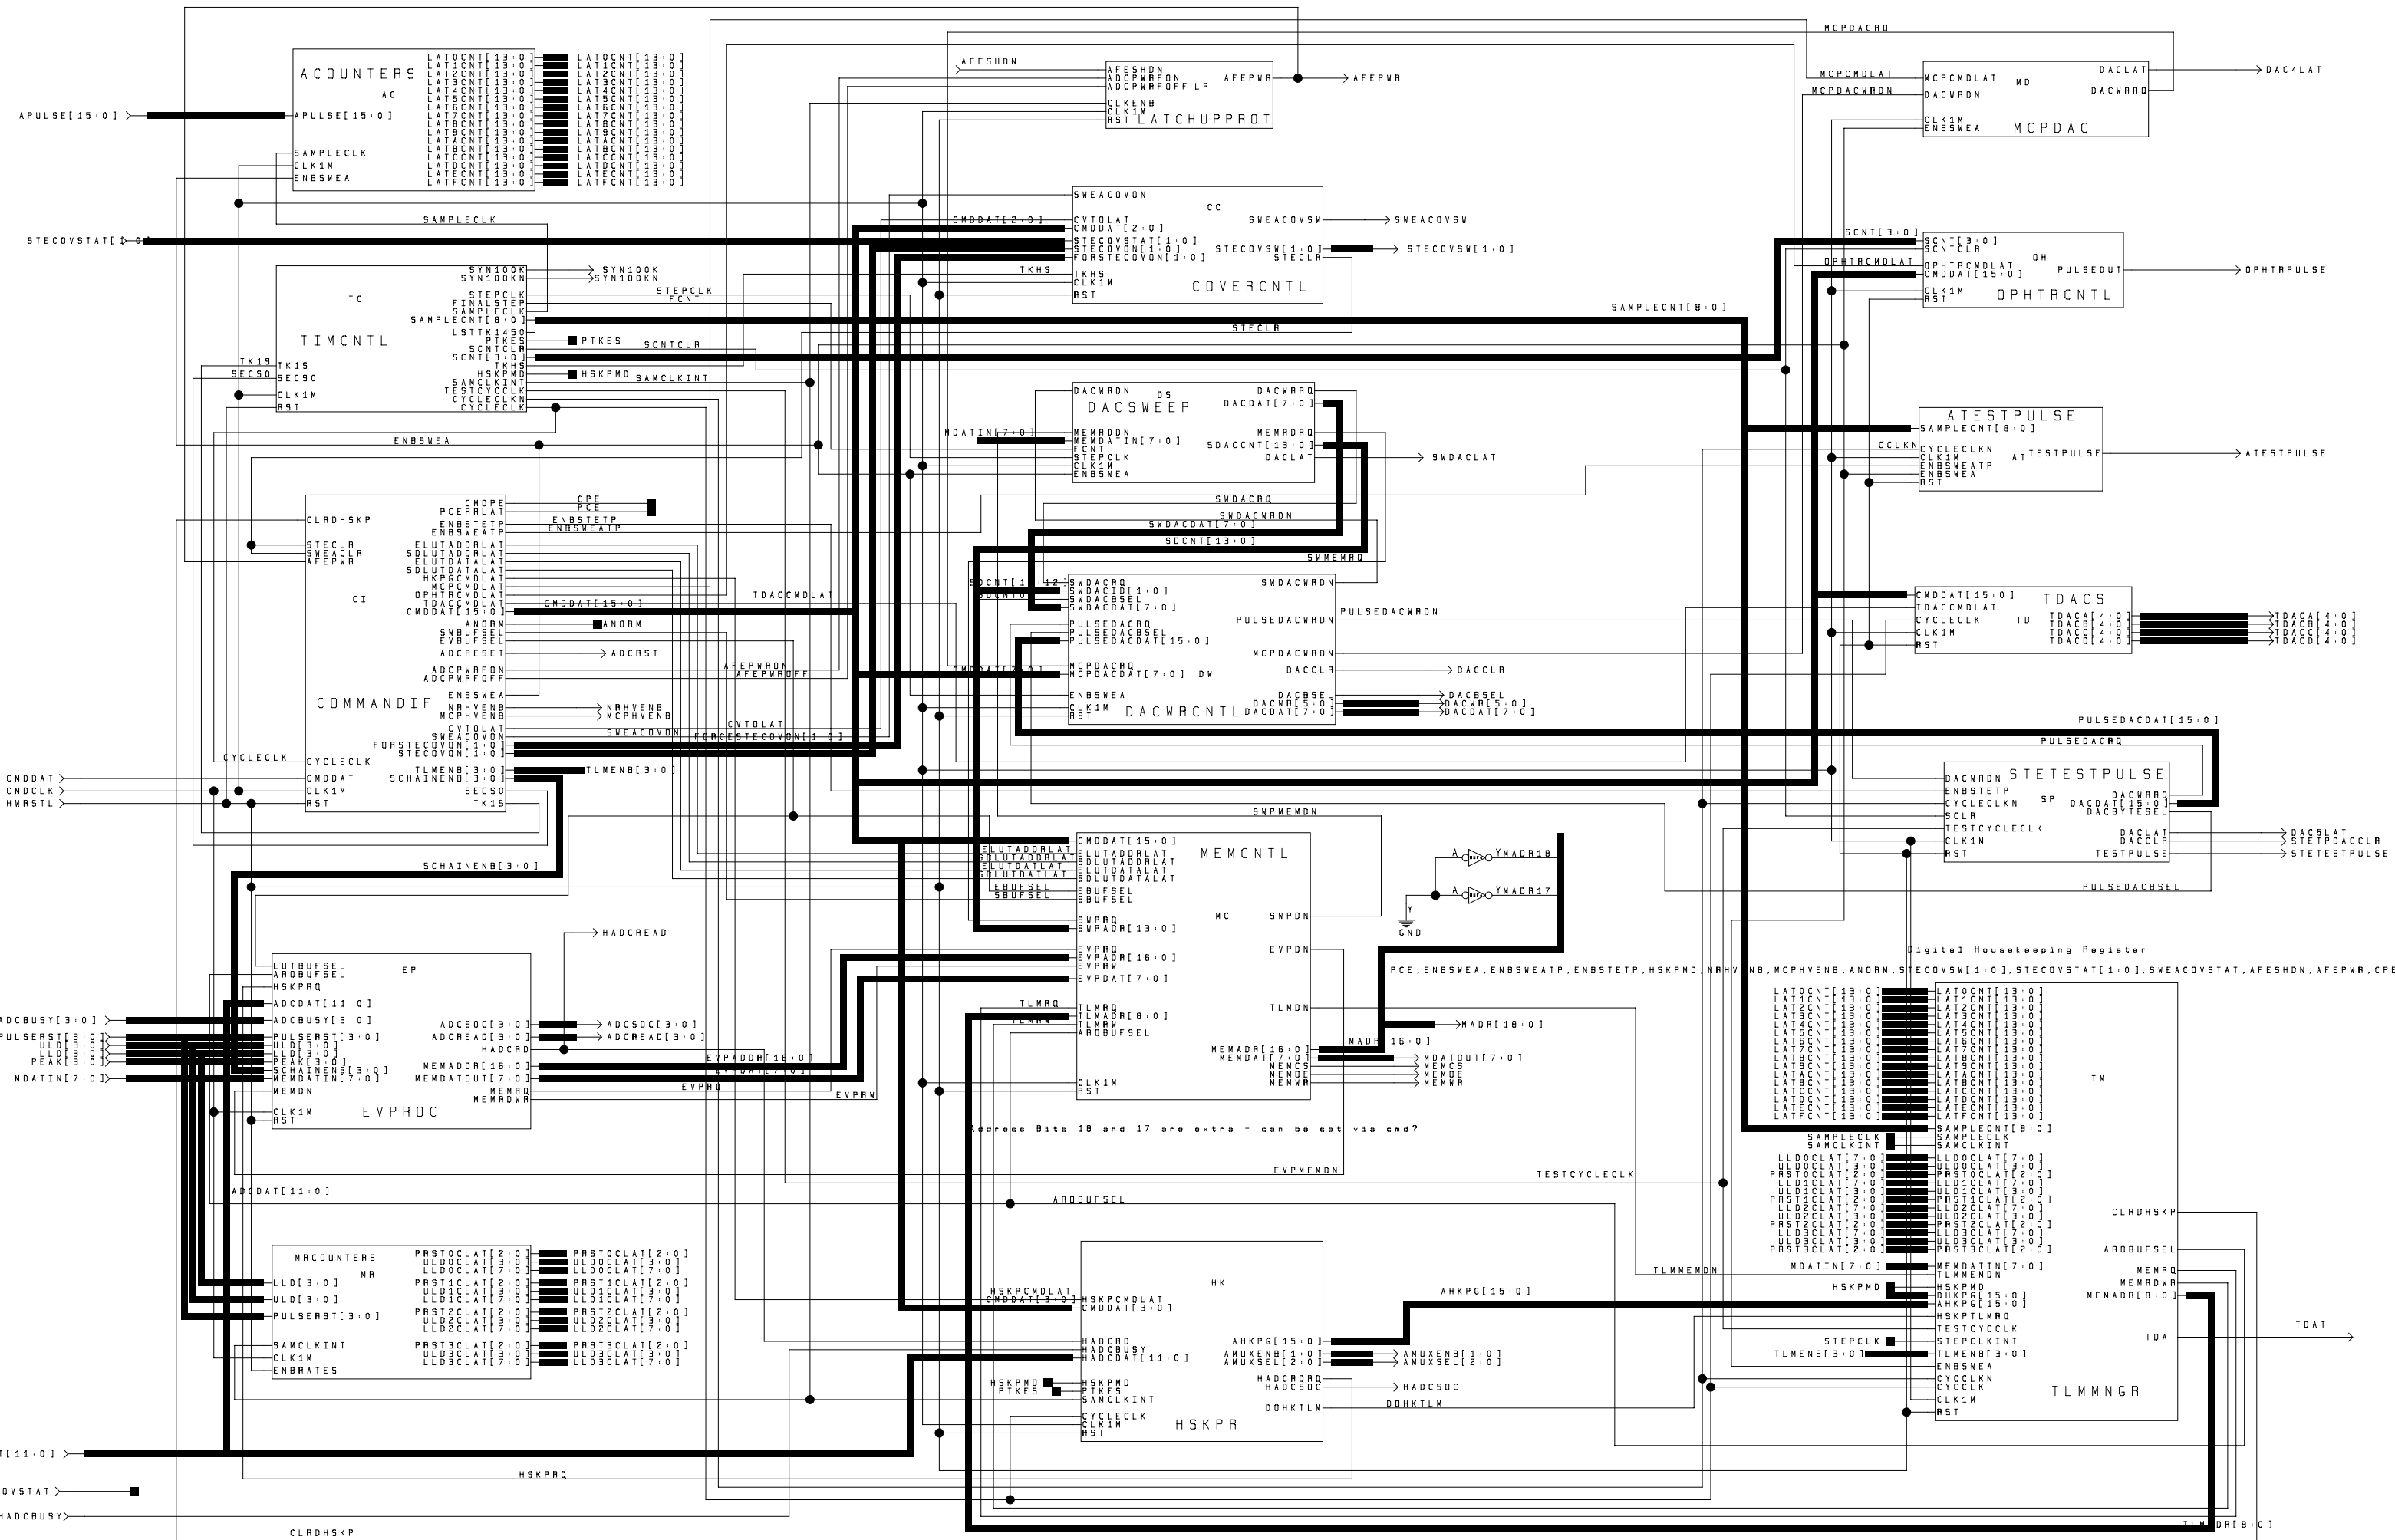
ACOUNTERS
AC
APULSE[15:0]
APULSE[15:0]
SAMPLECLK
CLK1M
ENBSWEA
LAT0CNT[13:0]
LAT1CNT[13:0]
LAT2CNT[13:0]
LAT3CNT[13:0]
LAT4CNT[13:0]
LAT5CNT[13:0]
LAT6CNT[13:0]
LAT7CNT[13:0]
LAT8CNT[13:0]
LAT9CNT[13:0]
LATACNT[13:0]
LATBCNT[13:0]
LATCCNT[13:0]
LATDCNT[13:0]
LATECNT[13:0]
LATFCNT[13:0]

AFESHDN
AFESHDN
ADCPWRFON
ADCPWRFOFF LP
CLKENB
CLK1M
RST LATCHUPPROT
AFEPWR
AFEPWR

MCPDACRQ
MCPCMDLAT
MCPDACWRDN
MCPCMDLAT
DACWRDN
MD
CLK1M
ENBSWEA
MCPDAC
DACLAT
DACWRRQ
DAC4LAT

SAMPLECLK
STECOVSTAT[1:0]
SWEACOVON
CC
CVTOLAT
CMDDAT[2:0]
CMDDAT[2:0]
STECOVSTAT[1:0]
STECOVON[1:0]
FORSTECOVON[1:0]
TKHS
TKHS
CLK1M
RST
SWEACOVSW
SWEACOVSW
STECOVSW[1:0]
STECOVSW[1:0]
STECLR
COVERCNTL

SCNT[3:0]
SCNT[3:0]
SCNTCLR
DH
OPHTRCMDLAT
OPHTRCMDLAT
CMDDAT[15:0]
CLK1M
RST
PULSEOUT
OPHTRPULSE
OPHTRCNTL

TC
TIMCNTL
TK1S
SEC50
TK1S
SEC50
CLK1M
RST
SYN100K
SYN100KN
SYN100K
SYN100KN
STEPCLK
FINALSTEP
SAMPLECLK
SAMPLECNT[8:0]
LSTTK1450
PTKES
SCNTCLR
SCNT[3:0]
TKHS
HSKPMD
SAMCLKINT
TESTCYCCLK
CYCLECLKN
CYCLECLK
STEPCLK
FCNT
PTKES
SCNTCLR
HSKPMD
SAMCLKINT
SAMPLECNT[8:0]
STECLR

DACWRDN
DS
DACSWEEP
MDATIN[7:0]
MEMRDDN
MEMDATIN[7:0]
FCNT
STEPCLK
CLK1M
ENBSWEA
DACWRRQ
DACDAT[7:0]
MEMRDRQ
SDACCNT[13:0]
DACLAT
SWDACLAT

ATESTPULSE
SAMPLECNT[8:0]
CCLKN
CYCLECLKN
CLK1M
ENBSWEATP
ENBSWEA
RST
AT
TESTPULSE
ATESTPULSE

ENBSWEA
CLRDHSKP
STECLR
SWEACLR
AFEPWR
CI
CMDPE
PCERRLAT
ENBSTETP
ENBSWEATP
ELUTADDRLAT
SDLUTADDRLAT
ELUTDATALAT
SDLUTDATALAT
HKPGCMDLAT
MCPCMDLAT
OPHTRCMDLAT
TDACCMDLAT
CMDDAT[15:0]
ANDRM
SWBUFSEL
EVBUFSEL
ADCRESET
ADCPWRFON
ADCPWRFOFF
ENBSWEA
NRHVENB
MCPHVENB
CVTOLAT
SWEACOVON
FORSTECOVON[1:0]
STECOVON[1:0]
TLMENB[3:0]
SCHAINENB[3:0]
SEC50
TK1S
COMMANDIF
CYCLECLK
CYCLECLK
CMDDAT
CLK1M
RST
CMDDAT
CMDCLK
HWRSTL
CPE
PCE
ENBSTETP
ENBSWEATP
TDACCMDLAT
CMDDAT[15:0]
ANDRM
ADCRST
AFEPWRON
AFEPWROFF
NRHVENB
MCPHVENB
CVTOLAT
SWEACOVON
FORCESTECOVON[1:0]
TLMENB[3:0]

SWDACRQ
SWDACWRDN
SWDACDAT[7:0]
SDCNT[13:0]
SWMEMRQ
SDCNT[11:12]
SDCNT0
SWDACRQ
SWDACID[1:0]
SWDACBSEL
SWDACDAT[7:0]
PULSEDACRQ
PULSEDACBSEL
PULSEDACDAT[15:0]
CMDDAT[7:0]
MCPDACRQ
MCPDACDAT[7:0] DW
ENBSWEA
CLK1M
RST
DACWRCNTL
SWDACWRDN
PULSEDACWRDN
PULSEDACWRDN
MCPDACWRDN
DACCLR
DACCLR
DACBSEL
DACWR[5:0]
DACDAT[7:0]
DACBSEL
DACWR[5:0]
DACDAT[7:0]

CMDDAT[15:0]
TDACS
TDACCMDLAT
CYCLECLK
CLK1M
RST
TD
TDACA[4:0]
TDACB[4:0]
TDACC[4:0]
TDACD[4:0]
TDACA[4:0]
TDACB[4:0]
TDACC[4:0]
TDACD[4:0]

PULSEDACDAT[15:0]
PULSEDACRQ
DACWRDN
STETESTPULSE
ENBSTETP
CYCLECLKN
SP
SCLR
TESTCYCLECLK
CLK1M
RST
DACWRRQ
DACDAT[15:0]
DACBYTESEL
DACLAT
DACCLR
TESTPULSE
DAC5LAT
STETPDACCLR
STETESTPULSE
PULSEDACBSEL

SWPMEMDN
SCHAINENB[3:0]
CMDDAT[15:0]
ELUTADDRLAT
SDLUTADDRLAT
ELUTDATLAT
SDLUTDATLAT
EBUFSEL
SBUFSEL
MEMCNTL
ELUTADDRLAT
SDLUTADDRLAT
ELUTDATALAT
SDLUTDATALAT
EBUFSEL
SBUFSEL
MC
SWPRQ
SWPADR[13:0]
EVPRQ
EVPADR[16:0]
EVPRW
EVPDAT[7:0]
TLMRQ
TLMRQ
TLMADR[8:0]
TLMRW
TLMRW
ARDBUFSEL
CLK1M
RST
SWPDN
EVPDN
TLMDN
MEMADR[16:0]
MEMDAT[7:0]
MEMCS
MEMOE
MEMWR
MADR[16:0]
MADR[18:0]
MDATOUT[7:0]
MEMCS
MEMOE
MEMWR
A
YMADR18
A
YMADR17
Y
GND
Digital Housekeeping Register
PCE,ENBSWEA,ENBSWEATP,ENBSTETP,HSKPMD,NRHVENB,MCPHVENB,ANDRM,STECOVSW[1:0],STECOVSTAT[1:0],SWEACOVSTAT,AFESHDN,AFEPWR,CPE
Address Bits 18 and 17 are extra - can be set via cmd?
EVPMEMDN
TESTCYCLECLK
ARDBUFSEL

HADCREAD
LUTBUFSEL
ARDBUFSEL
EP
HSKPRQ
ADCDAT[11:0]
ADCBUSY[3:0]
PULSERST[3:0]
ULD[3:0]
LLD[3:0]
PEAK[3:0]
SCHAINENB[3:0]
MEMDATIN[7:0]
MEMDN
CLK1M
RST
EVPROC
ADCSOC[3:0]
ADCREAD[3:0]
HADCRD
MEMADDR[16:0]
MEMDATOUT[7:0]
MEMRQ
MEMRDWR
ADCSOC[3:0]
ADCREAD[3:0]
EVPADR[16:0]
EVPDAT[7:0]
EVPRQ
EVPRW
ADCBUSY[3:0]
PULSERST[3:0]
ULD[3:0]
LLD[3:0]
PEAK[3:0]
MDATIN[7:0]
ADCDAT[11:0]

MRCOUNTERS
MR
LLD[3:0]
ULD[3:0]
PULSERST[3:0]
SAMCLKINT
CLK1M
ENBRATES
PRST0CLAT[2:0]
ULD0CLAT[3:0]
LLD0CLAT[7:0]
PRST1CLAT[2:0]
ULD1CLAT[3:0]
LLD1CLAT[7:0]
PRST2CLAT[2:0]
ULD2CLAT[3:0]
LLD2CLAT[7:0]
PRST3CLAT[2:0]
ULD3CLAT[3:0]
LLD3CLAT[7:0]
PRST0CLAT[2:0]
ULD0CLAT[3:0]
LLD0CLAT[7:0]
PRST1CLAT[2:0]
ULD1CLAT[3:0]
LLD1CLAT[7:0]
PRST2CLAT[2:0]
ULD2CLAT[3:0]
LLD2CLAT[7:0]
PRST3CLAT[2:0]
ULD3CLAT[3:0]
LLD3CLAT[7:0]

HSKPCMDLAT
CMDDAT[3:0]
HSKPCMDLAT
CMDDAT[3:0]
HK
HADCRD
HADCBUSY
HADCDAT[11:0]
HSKPMD
PTKES
HSKPMD
PTKES
SAMCLKINT
CYCLECLK
CLK1M
RST
HSKPR
AHKPG[15:0]
AMUXENB[1:0]
AMUXSEL[2:0]
HADCRDRQ
HADCSOC
DOHKTLM
AHKPG[15:0]
AMUXENB[1:0]
AMUXSEL[2:0]
HADCSOC
DOHKTLM
AHKPG[15:0]
TLMMEMDN

LAT0CNT[13:0]
LAT1CNT[13:0]
LAT2CNT[13:0]
LAT3CNT[13:0]
LAT4CNT[13:0]
LAT5CNT[13:0]
LAT6CNT[13:0]
LAT7CNT[13:0]
LAT8CNT[13:0]
LAT9CNT[13:0]
LATACNT[13:0]
LATBCNT[13:0]
LATCCNT[13:0]
LATDCNT[13:0]
LATECNT[13:0]
LATFCNT[13:0]
SAMPLECLK
SAMCLKINT
LLD0CLAT[7:0]
ULD0CLAT[3:0]
PRST0CLAT[2:0]
LLD1CLAT[7:0]
ULD1CLAT[3:0]
PRST1CLAT[2:0]
LLD2CLAT[7:0]
ULD2CLAT[3:0]
PRST2CLAT[2:0]
LLD3CLAT[7:0]
ULD3CLAT[3:0]
PRST3CLAT[2:0]
MDATIN[7:0]
HSKPMD
STEPCLK
TLMENB[3:0]
LAT0CNT[13:0]
LAT1CNT[13:0]
LAT2CNT[13:0]
LAT3CNT[13:0]
LAT4CNT[13:0]
LAT5CNT[13:0]
LAT6CNT[13:0]
LAT7CNT[13:0]
LAT8CNT[13:0]
LAT9CNT[13:0]
LATACNT[13:0]
LATBCNT[13:0]
LATCCNT[13:0]
LATDCNT[13:0]
LATECNT[13:0]
LATFCNT[13:0]
SAMPLECNT[8:0]
SAMPLECLK
SAMCLKINT
LLD0CLAT[7:0]
ULD0CLAT[3:0]
PRST0CLAT[2:0]
LLD1CLAT[7:0]
ULD1CLAT[3:0]
PRST1CLAT[2:0]
LLD2CLAT[7:0]
ULD2CLAT[3:0]
PRST2CLAT[2:0]
LLD3CLAT[7:0]
ULD3CLAT[3:0]
PRST3CLAT[2:0]
MEMDATIN[7:0]
TLMMEMDN
HSKPMD
DHKPG[15:0]
AHKPG[15:0]
HSKPTLMRQ
TESTCYCCLK
STEPCLKINT
TLMENB[3:0]
ENBSWEA
CYCCLKN
CYCCLK
CLK1M
RST
TM
TLMMNGR
CLRDHSKP
ARDBUFSEL
MEMRQ
MEMRDWR
MEMADR[8:0]
TDAT
TDAT
TLMADR[8:0]

[11:0]
OVSTAT
HADCBUSY
HSKPRQ
CLRDHSKP